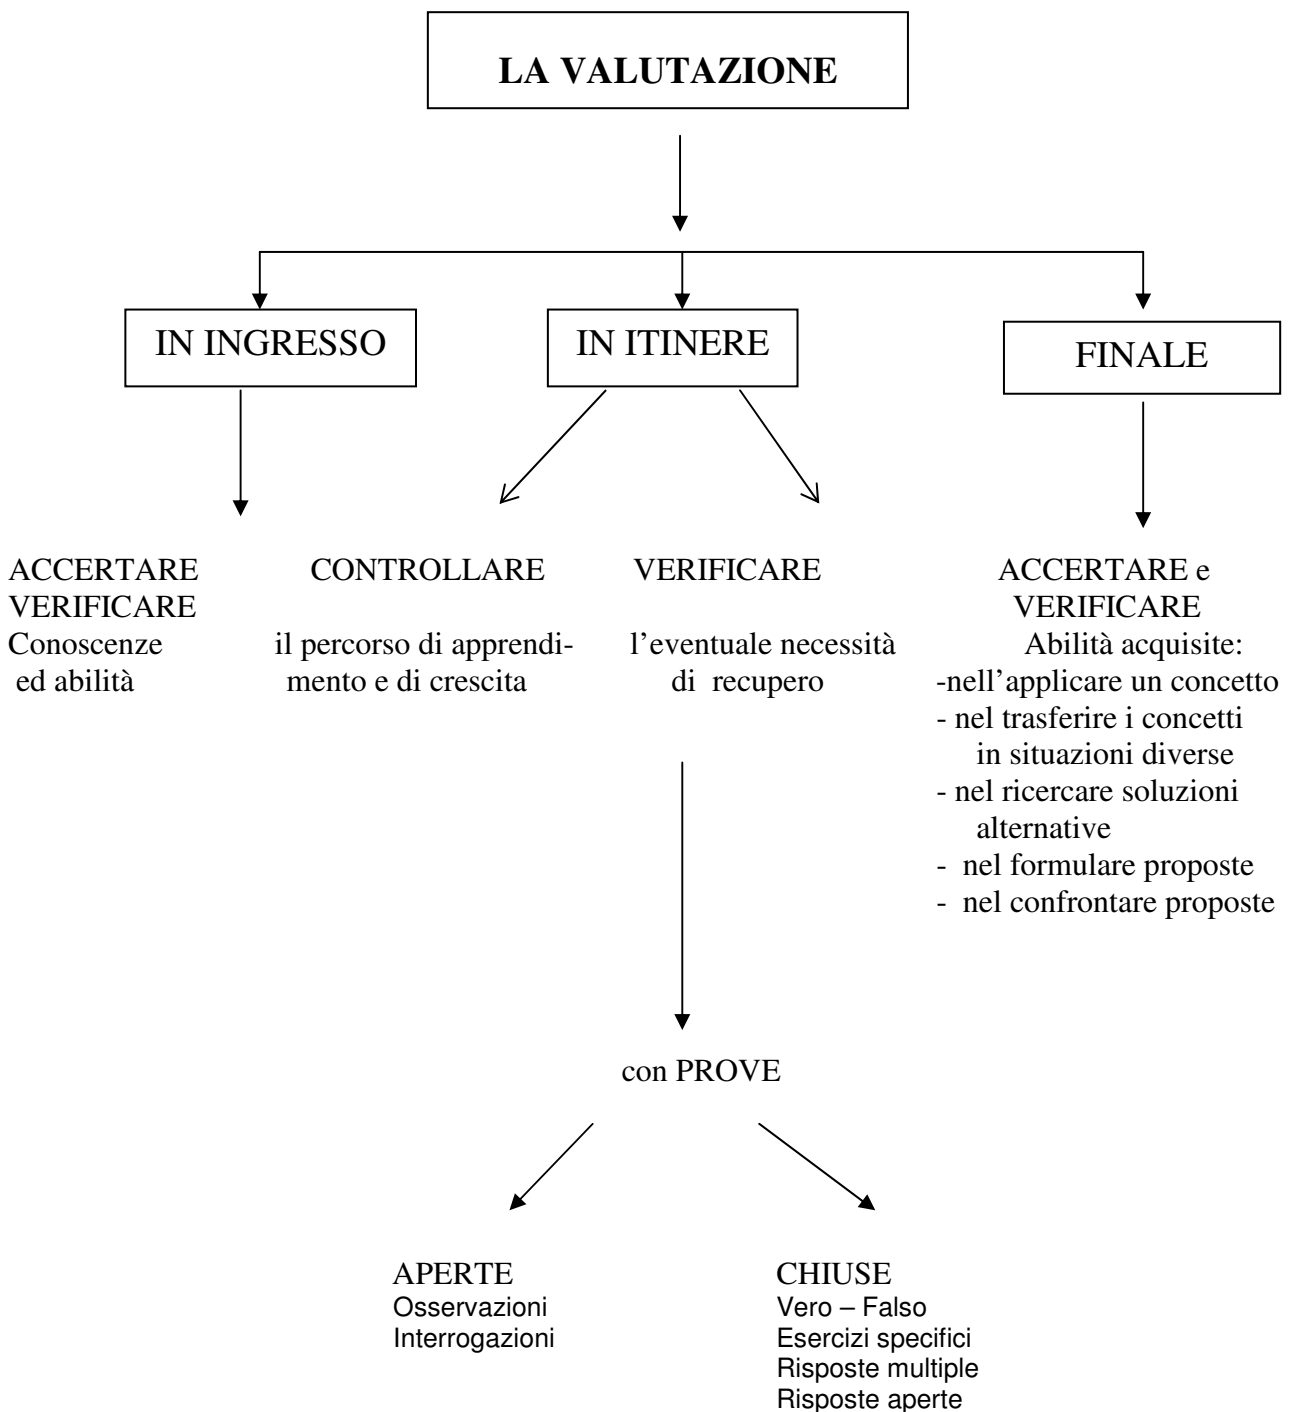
LA VALUTAZIONE

IN INGRESSO

IN ITINERE

FINALE

ACCERTARE
VERIFICARE
Conoscenze ed abilità

CONTROLLARE

il percorso di apprendimento e di crescita

VERIFICARE

l'eventuale necessità di recupero

ACCERTARE e VERIFICARE
Abilità acquisite:
-nell'applicare un concetto
- nel trasferire i concetti in situazioni diverse
- nel ricercare soluzioni alternative
- nel formulare proposte
- nel confrontare proposte

con PROVE

APERTE
Osservazioni
Interrogazioni

CHIUSE
Vero – Falso
Esercizi specifici
Risposte multiple
Risposte aperte